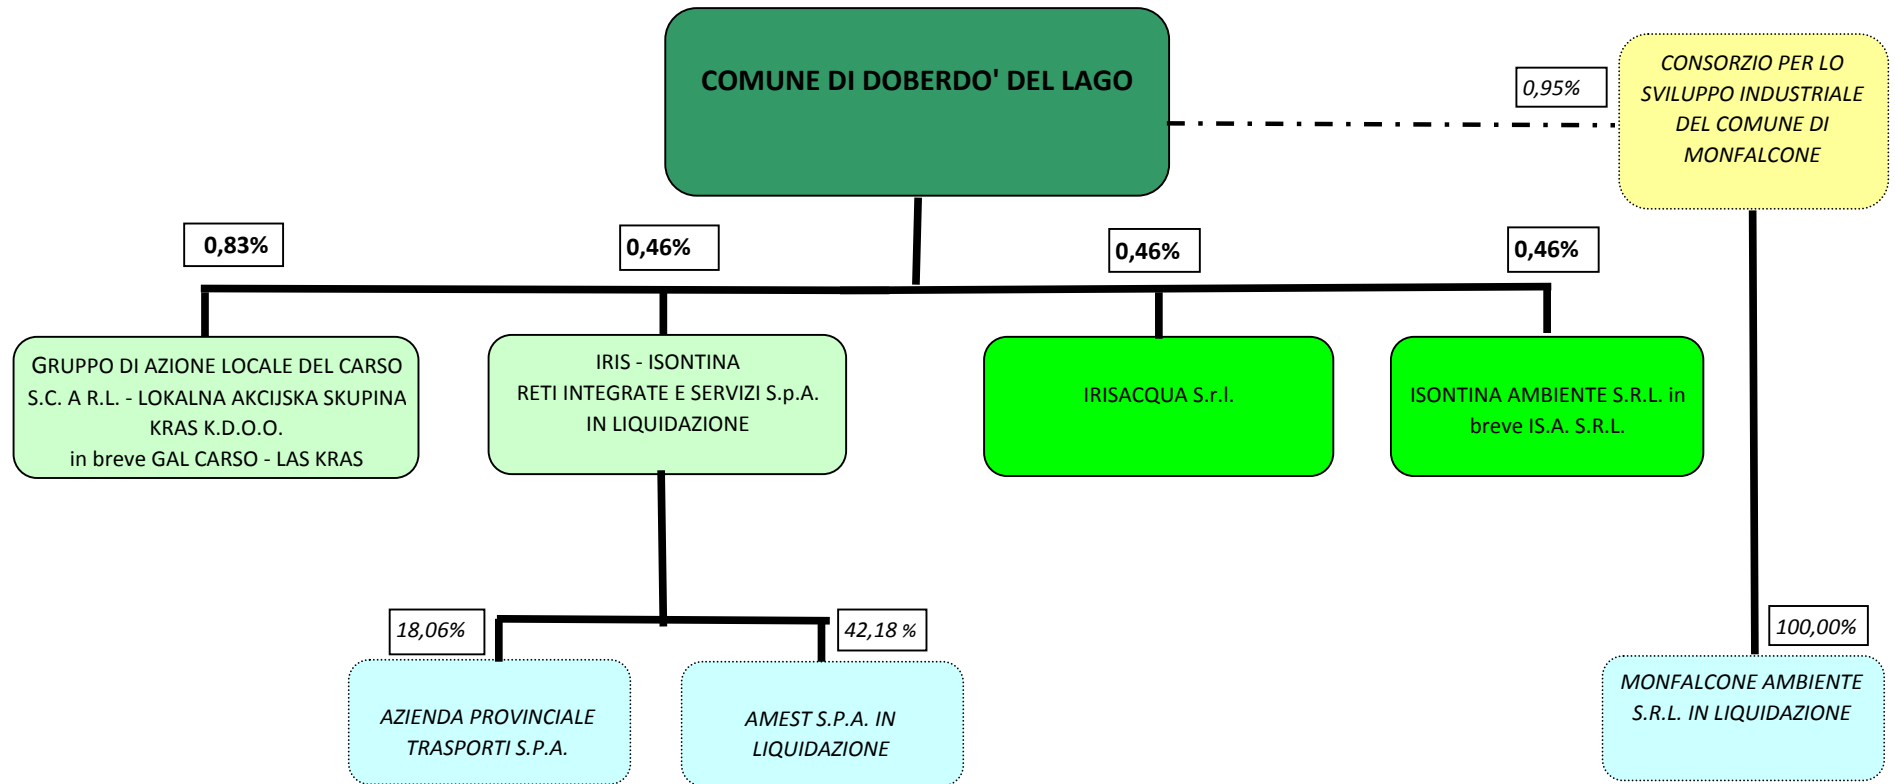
COMUNE DI DOBERDO' DEL LAGO

0,95%

CONSORZIO PER LO SVILUPPO INDUSTRIALE DEL COMUNE DI MONFALCONE

0,83%

0,46%

0,46%

0,46%

GRUPPO DI AZIONE LOCALE DEL CARSO S.C. A R.L. - LOKALNA AKCIJSKA SKUPINA KRAS K.D.O.O. in breve GAL CARSO - LAS KRAS

IRIS - ISONTINA RETI INTEGRATE E SERVIZI S.p.A. IN LIQUIDAZIONE

IRISACQUA S.r.l.

ISONTINA AMBIENTE S.R.L. in breve IS.A. S.R.L.

18,06%

42,18 %

100,00%

AZIENDA PROVINCIALE TRASPORTI S.P.A.

AMEST S.P.A. IN LIQUIDAZIONE

MONFALCONE AMBIENTE S.R.L. IN LIQUIDAZIONE